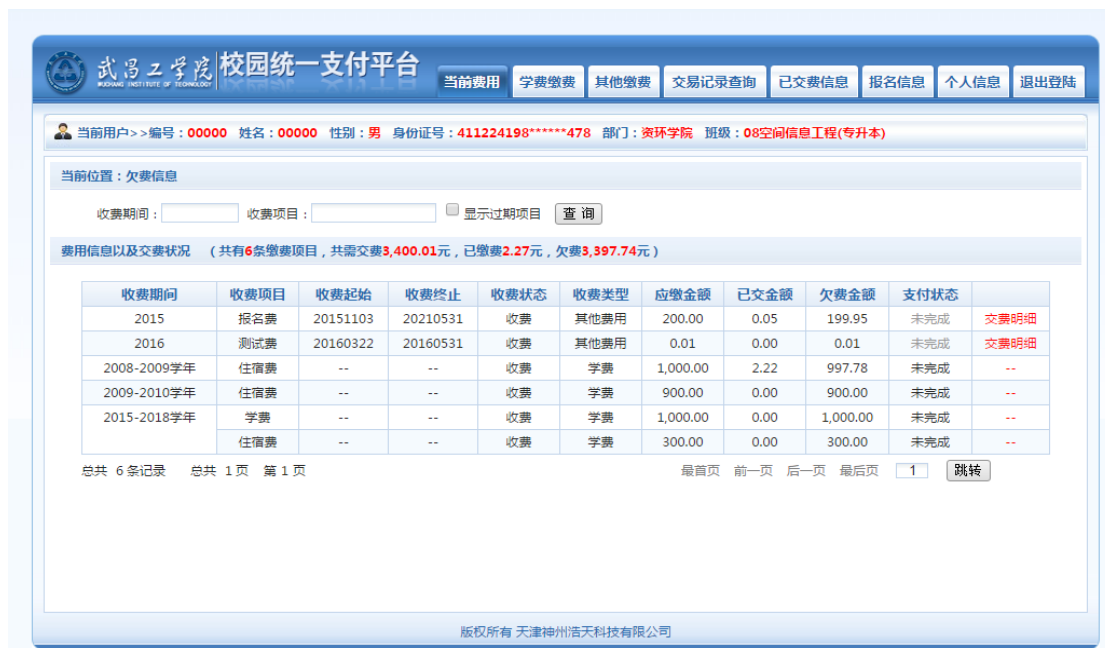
武昌工学院 WUCHANG INSTITUTE OF TECHNOLOGY 校园统一支付平台

当前费用 学费缴费 其他缴费 交易记录查询 已交费信息 报名信息 个人信息 退出登陆

当前用户>>编号：00000 姓名：00000 性别：男 身份证号：411224198******478 部门：资环学院 班级：08空间信息工程(专升本)

当前位置：欠费信息

收费期间： 收费项目： 显示过期项目 查 询

费用信息以及交费状况 （共有6条缴费项目，共需交费3,400.01元，已缴费2.27元，欠费3,397.74元）

| 收费期间 | 收费项目 | 收费起始 | 收费终止 | 收费状态 | 收费类型 | 应缴金额 | 已交金额 | 欠费金额 | 支付状态 | |
|---|---|---|---|---|---|---|---|---|---|---|
| 2015 | 报名费 | 20151103 | 20210531 | 收费 | 其他费用 | 200.00 | 0.05 | 199.95 | 未完成 | 交费明细 |
| 2016 | 测试费 | 20160322 | 20160531 | 收费 | 其他费用 | 0.01 | 0.00 | 0.01 | 未完成 | 交费明细 |
| 2008-2009学年 | 住宿费 | -- | -- | 收费 | 学费 | 1,000.00 | 2.22 | 997.78 | 未完成 | -- |
| 2009-2010学年 | 住宿费 | -- | -- | 收费 | 学费 | 900.00 | 0.00 | 900.00 | 未完成 | -- |
| 2015-2018学年 | 学费 | -- | -- | 收费 | 学费 | 1,000.00 | 0.00 | 1,000.00 | 未完成 | -- |
| | 住宿费 | -- | -- | 收费 | 学费 | 300.00 | 0.00 | 300.00 | 未完成 | -- |

总共 6 条记录 总共 1 页 第 1 页

最首页 前一页 后一页 最后页 1 跳转

版权所有 天津神州浩天科技有限公司